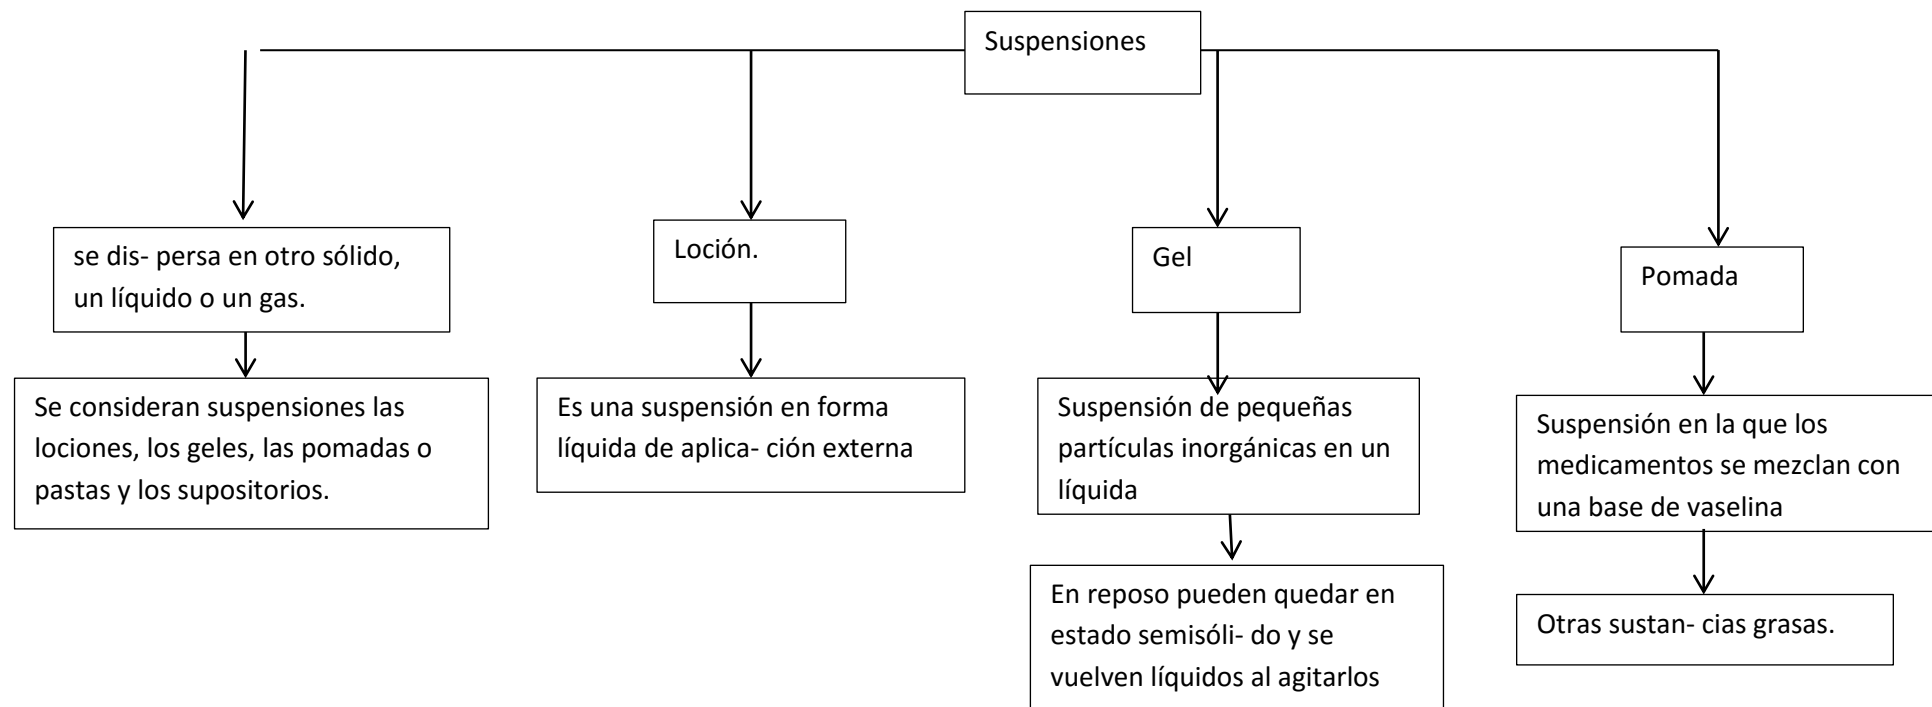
Suspensiones

se dis- persa en otro sólido, un líquido o un gas.

Se consideran suspensiones las lociones, los geles, las pomadas o pastas y los supositorios.

Loción.

Es una suspensión en forma líquida de aplica- ción externa

Gel

Suspensión de pequeñas partículas inorgánicas en un líquida

En reposo pueden quedar en estado semisóli- do y se vuelven líquidos al agitarlos

Pomada

Suspensión en la que los medicamentos se mezclan con una base de vaselina

Otras sustan- cias grasas.